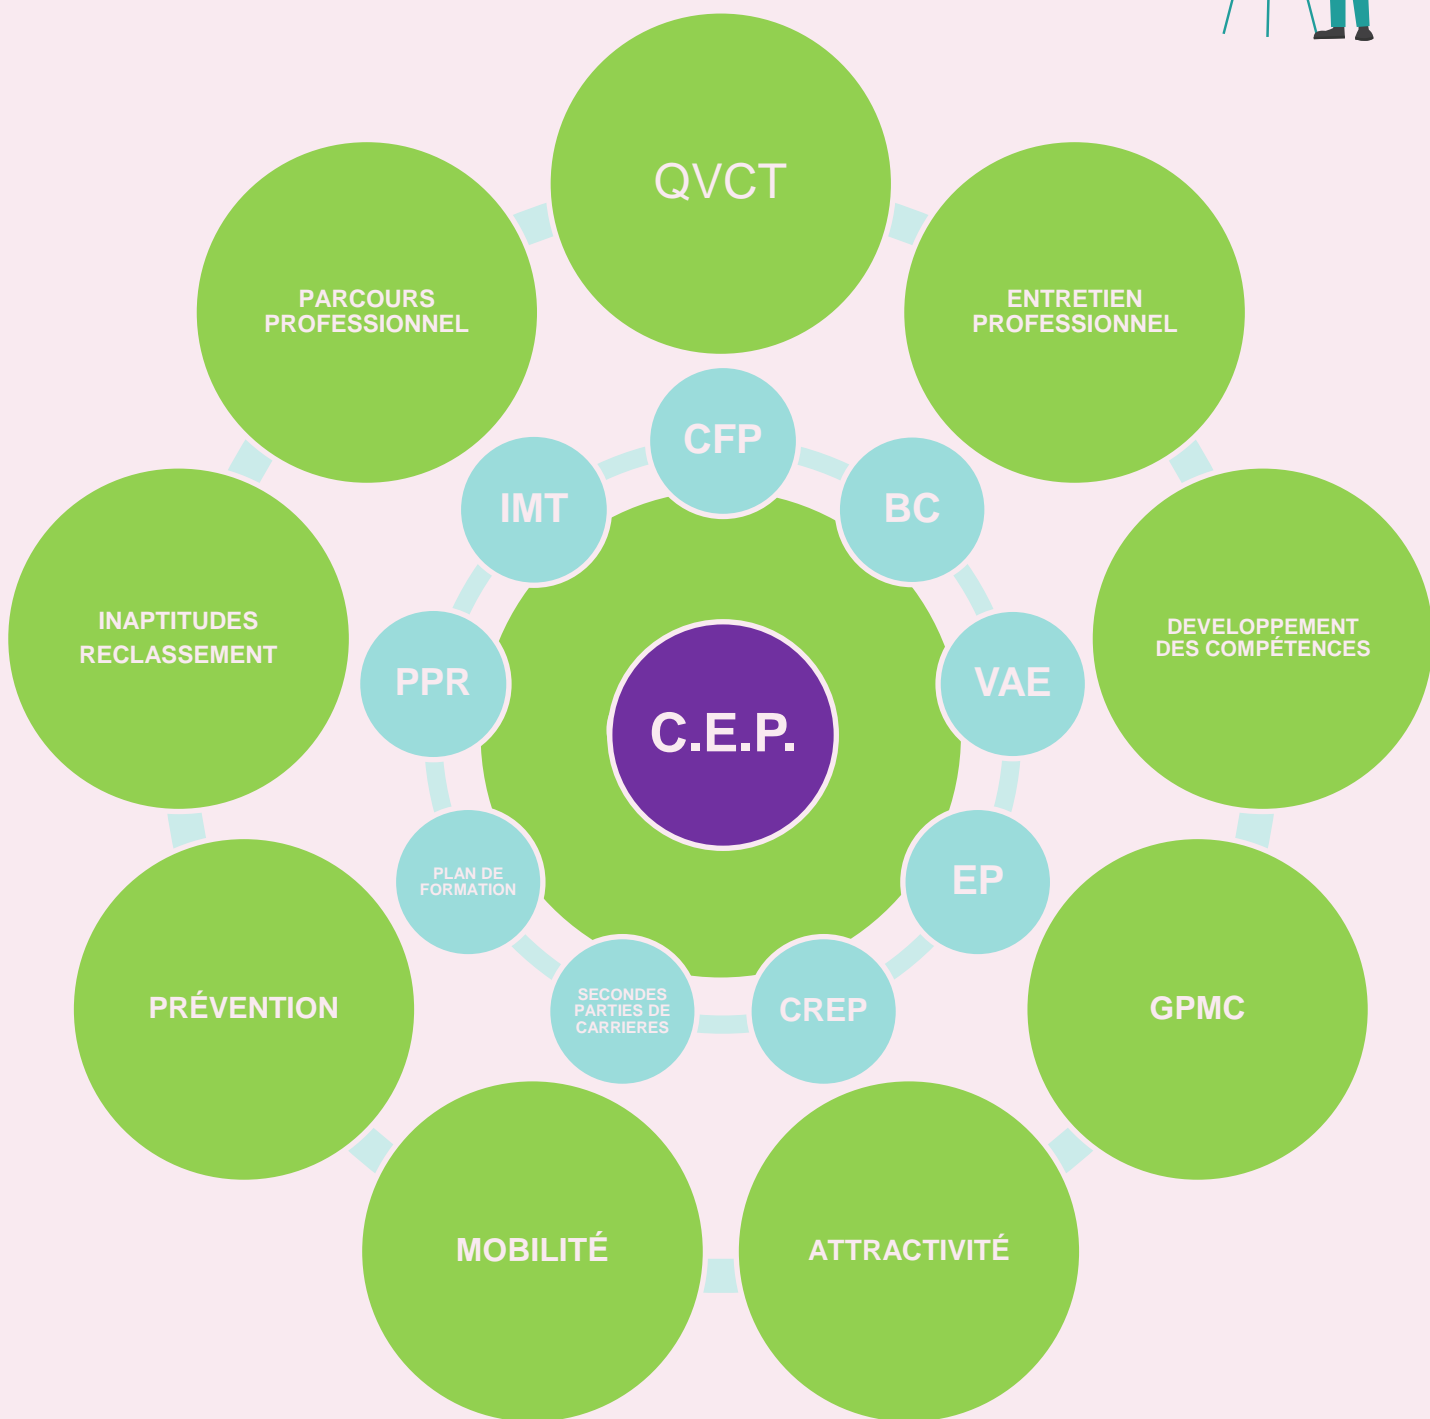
QVCT

ENTRETIEN PROFESSIONNEL

DEVELOPPEMENT DES COMPÉTENCES

GPMC

ATTRACTIVITÉ

MOBILITÉ

PRÉVENTION

INAPTITUDES RECLASSEMENT

PARCOURS PROFESSIONNEL

CFP

BC

VAE

EP

CREP

SECONDES PARTIES DE CARRIERES

PLAN DE FORMATION

PPR

IMT

C.E.P.